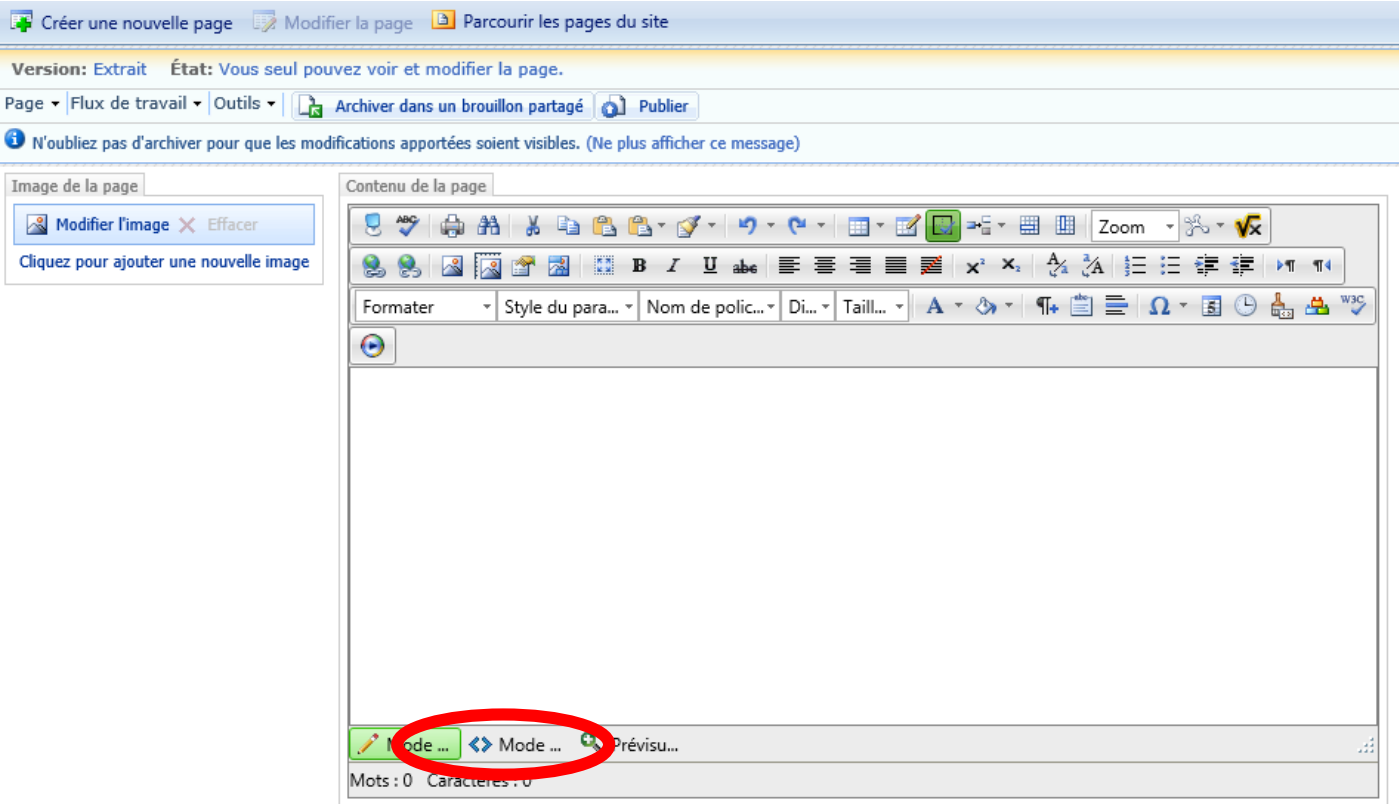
Créer une nouvelle page Modifier la page Parcourir les pages du site

Version: Extrait État: Vous seul pouvez voir et modifier la page.

Page ▾ Flux de travail ▾ Outils ▾ Archiver dans un brouillon partagé Publier

N'oubliez pas d'archiver pour que les modifications apportées soient visibles. (Ne plus afficher ce message)

Image de la page

Modifier l'image Effacer

Cliquez pour ajouter une nouvelle image

Contenu de la page

Zoom

B I U abc $x^2$ $x_2$

Formater Style du para... Nom de polic... Di... Taill... A Ω

Mode ... Mode ... Prévisu...

Mots : 0 Caractères : 0